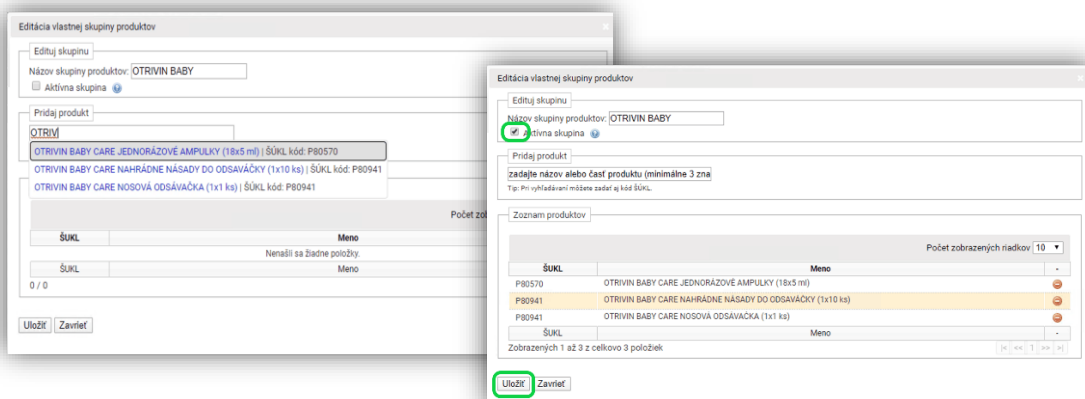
Editácia vlastnej skupiny produktov

Edituj skupinu
Názov skupiny produktov: OTRIVIN BABY
Aktívna skupina

Pridaj produkt
OTRIV
OTRIVIN BABY CARE JEDNORÁZOVÉ AMPULKY (18x5 ml) | ŠÚKL kód: P80570
OTRIVIN BABY CARE NAHRÁDNE NÁSADY DO ODSAVÁČKY (1x10 ks) | ŠÚKL kód: P80941
OTRIVIN BABY CARE NOSOVÁ ODSÁVAČKA (1x1 ks) | ŠÚKL kód: P80941

Počet zob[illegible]

| ŠÚKL | Meno |
|---|---|
| | Nenašli sa žiadne položky. |
| ŠÚKL | Meno |

0 / 0

Uložiť Zavrieť

Editácia vlastnej skupiny produktov

Edituj skupinu
Názov skupiny produktov: OTRIVIN BABY
Aktívna skupina

Pridaj produkt
zadajte názov alebo časť produktu (minimálne 3 zna
Tip: Pri vyhľadávaní môžete zadať aj kód ŠÚKL.

Zoznam produktov
Počet zobrazených riadkov 10

| ŠÚKL | Meno | - |
|---|---|---|
| P80570 | OTRIVIN BABY CARE JEDNORÁZOVÉ AMPULKY (18x5 ml) | |
| P80941 | OTRIVIN BABY CARE NAHRÁDNE NÁSADY DO ODSAVÁČKY (1x10 ks) | |
| P80941 | OTRIVIN BABY CARE NOSOVÁ ODSÁVAČKA (1x1 ks) | |
| ŠÚKL | Meno | - |

Zobrazených 1 až 3 z celkovo 3 položiek
|< << 1 >> >|

Uložiť Zavrieť